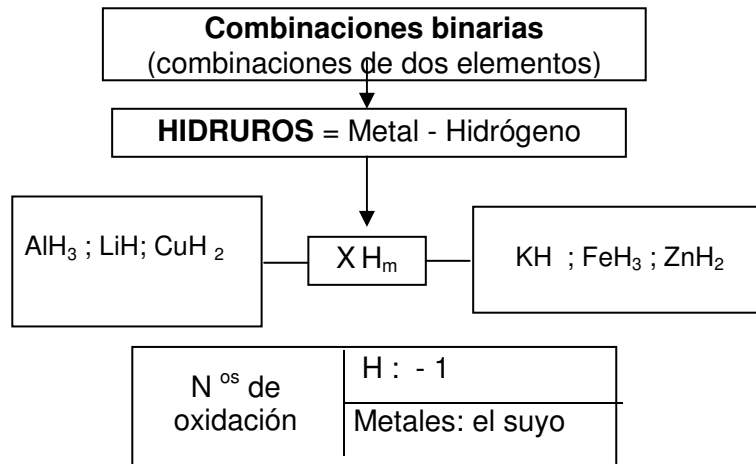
**Combinaciones binarias**
(combinaciones de dos elementos)

**HIDRUROS** = Metal - Hidrógeno

$AlH_3$ ; LiH; $CuH_2$

$XH_m$

KH ; $FeH_3$ ; $ZnH_2$

| N $^{os}$ de oxidación | H : - 1 |
|---|---|
| | Metales: el suyo |